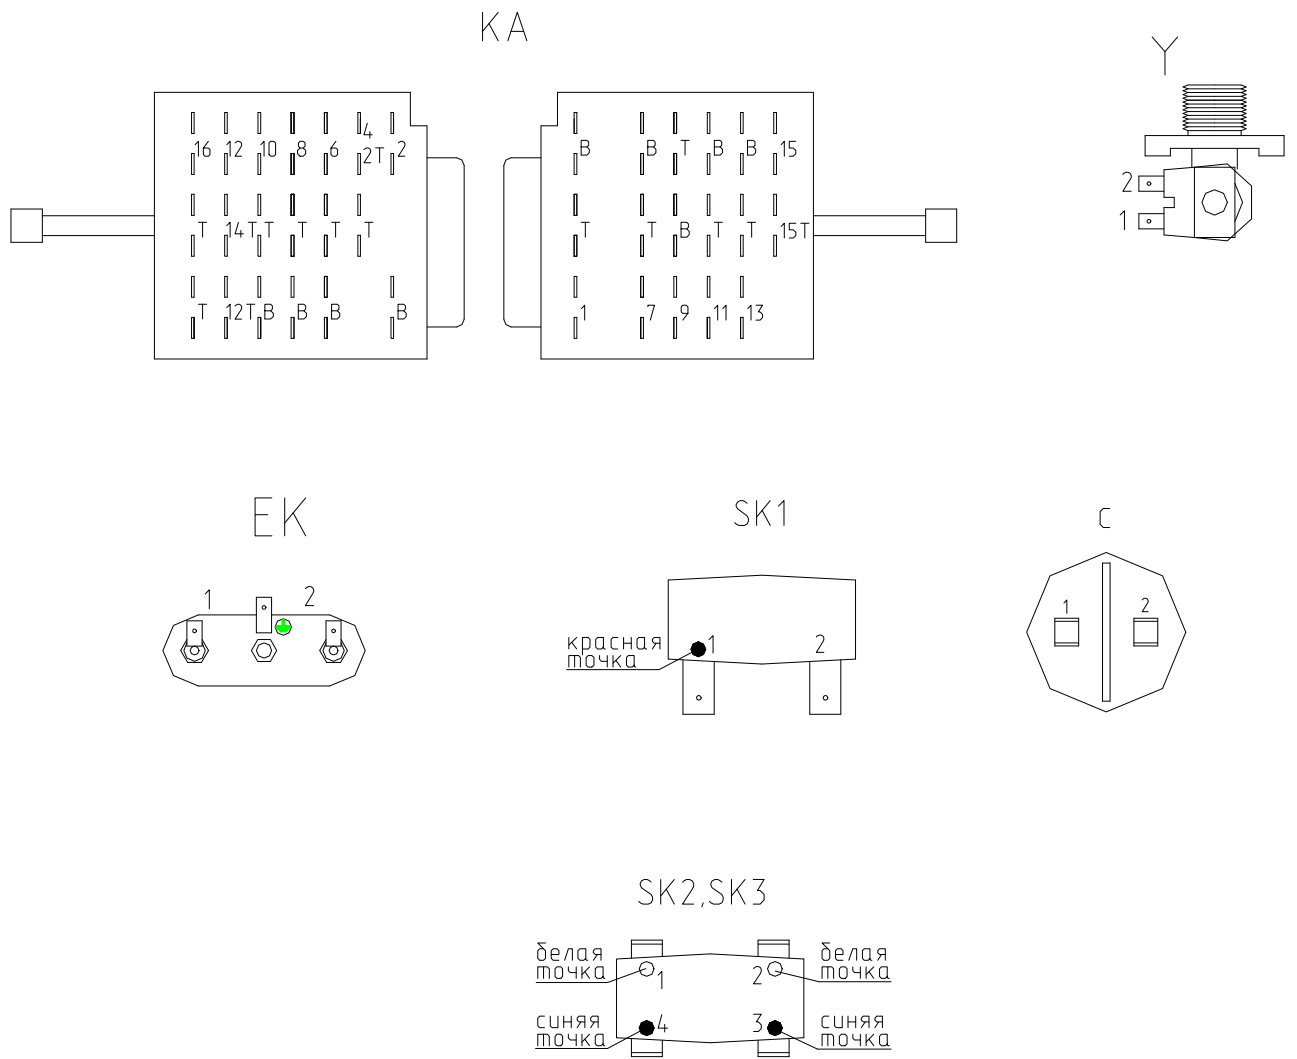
KA

16 12 10 8 6 4 2T 2
T 14 T T T T T
T 12T B B B B

B B T B B 15
T T B T T 15T
1 7 9 11 13

Y

2
1

EK

1 2

SK1

красная точка 1
2

C

1 2

SK2,SK3

белая точка 1
2 белая точка
синяя точка 4
3 синяя точка